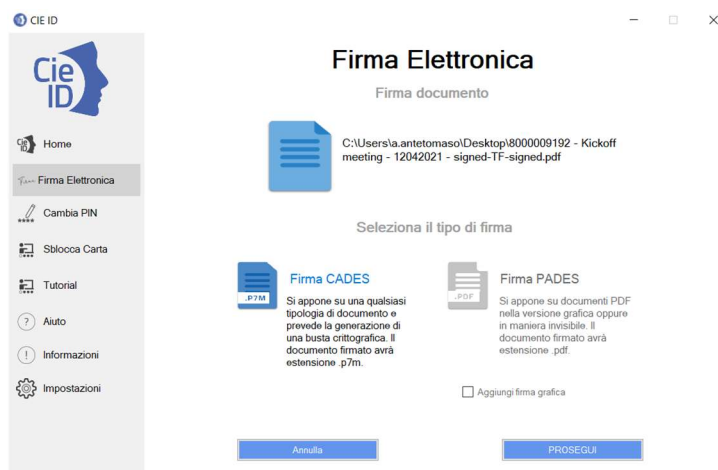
CIE ID

Cie ID

Home

Firma Elettronica

Cambia PIN

Sblocca Carta

Tutorial

Aiuto

Informazioni

Impostazioni

Firma Elettronica

Firma documento

C:\Users\a.antetomaso\Desktop\8000009192 - Kickoff meeting - 12042021 - signed-TF-signed.pdf

Seleziona il tipo di firma

.P7M

Firma CADES

Si appone su una qualsiasi tipologia di documento e prevede la generazione di una busta crittografica. Il documento firmato avrà estensione .p7m.

.PDF

Firma PADES

Si appone su documenti PDF nella versione grafica oppure in maniera invisibile. Il documento firmato avrà estensione .pdf.

Aggiungi firma grafica

Annulla

PROSEGUI